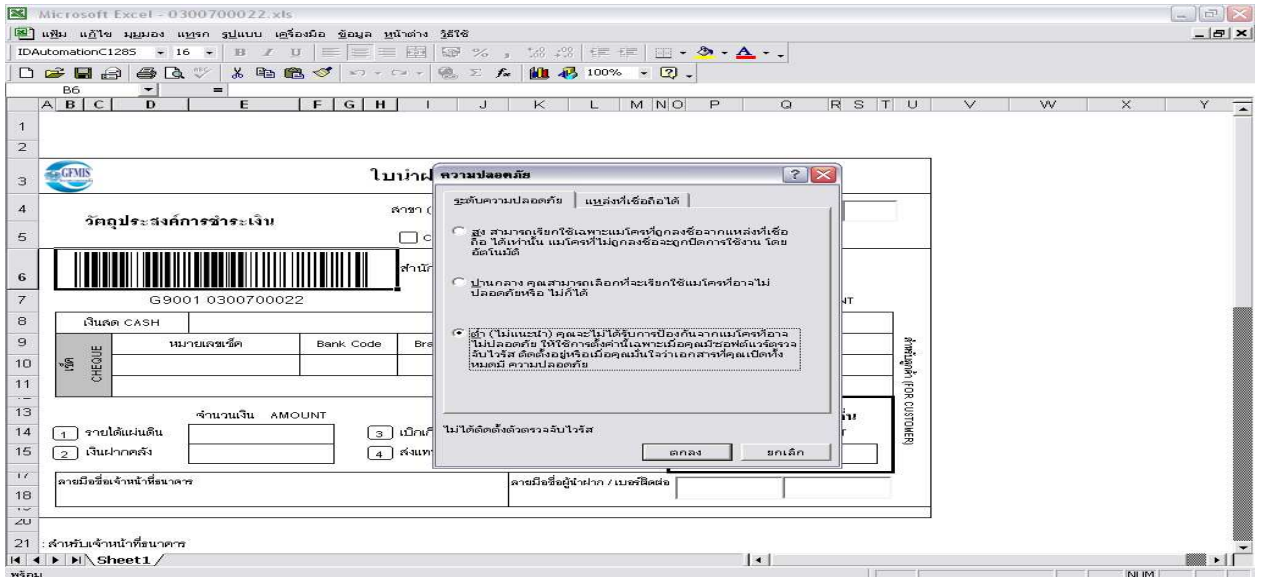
Microsoft Excel - 0300700022.xls

แฟ้ม แก้ไข มุมมอง แทรก รูปแบบ เครื่องมือ ข้อมูล หน้าต่าง วิธีใช้

IDAutomationC128S 16 B I U 100%

B6 =

A B C D E F G H I J K L M N O P Q R S T U V W X Y

1
2
3 GFMIS ใบนำฝ
4 วัตถุประสงค์การชำระเงิน สาขา (
5
6 สำนัก
7 G9001 0300700022 NT
8 เงินสด CASH
9 หมายเลขเช็ค Bank Code Br
10 เช็ค CHEQUE
11
13 จำนวนเงิน AMOUNT
14 1 รายได้แผ่นดิน 3 เบิกเ
15 2 เงินฝากคลัง 4 ส่งแท
17 ลายมือชื่อเจ้าหน้าที่ธนาคาร ลายมือชื่อผู้นำฝาก / เบอร์ติดต่อ
18
20
21 : สำหรับเจ้าหน้าที่ธนาคาร

สำหรับลูกค้า (FOR CUSTOMER)

Sheet1

พร้อม NUM

ความปลอดภัย

ระดับความปลอดภัย แหล่งที่เชื่อถือได้

สูง สามารถเรียกใช้เฉพาะแมโครที่ถูกลงชื่อจากแหล่งที่เชื่อถือ ได้เท่านั้น แมโครที่ไม่ถูกลงชื่อจะถูกปิดการใช้งาน โดยอัตโนมัติ

ปานกลาง คุณสามารถเลือกที่จะเรียกใช้แมโครที่อาจไม่ปลอดภัยหรือ ไม่ก็ได้

ต่ำ (ไม่แนะนำ) คุณจะไม่ได้รับการป้องกันจากแมโครที่อาจไม่ปลอดภัย ให้ใช้การตั้งค่านี้เฉพาะเมื่อคุณมีซอฟต์แวร์ตรวจจับไวรัส ติดตั้งอยู่หรือเมื่อคุณมั่นใจว่าเอกสารที่คุณเปิดทั้งหมดมี ความปลอดภัย

ไม่ได้ติดตั้งตัวตรวจจับไวรัส

ตกลง ยกเลิก